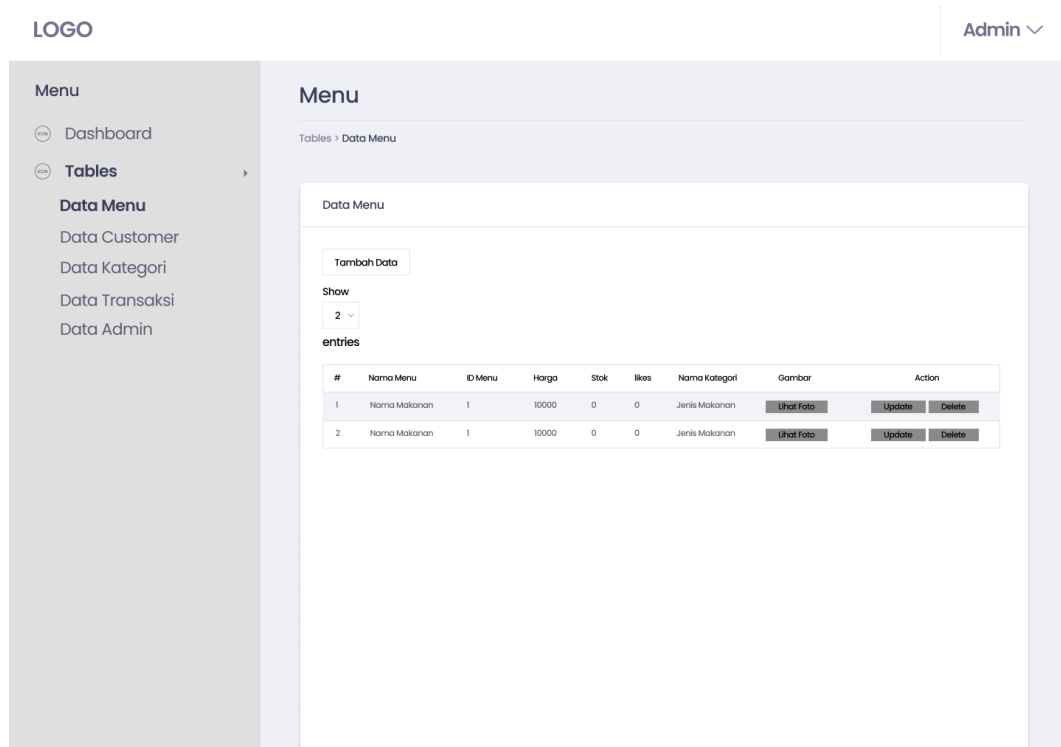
LOGO

Admin

Menu

ICON Dashboard

ICON Tables

Data Menu

Data Customer

Data Kategori

Data Transaksi

Data Admin

Menu

Tables > Data Menu

Data Menu

Tambah Data

Show

2

entries

| # | Nama Menu | ID Menu | Harga | Stok | likes | Nama Kategori | Gambar | Action |
|---|---|---|---|---|---|---|---|---|
| 1 | Nama Makanan | 1 | 10000 | 0 | 0 | Jenis Makanan | Lihat Foto | Update Delete |
| 2 | Nama Makanan | 1 | 10000 | 0 | 0 | Jenis Makanan | Lihat Foto | Update Delete |